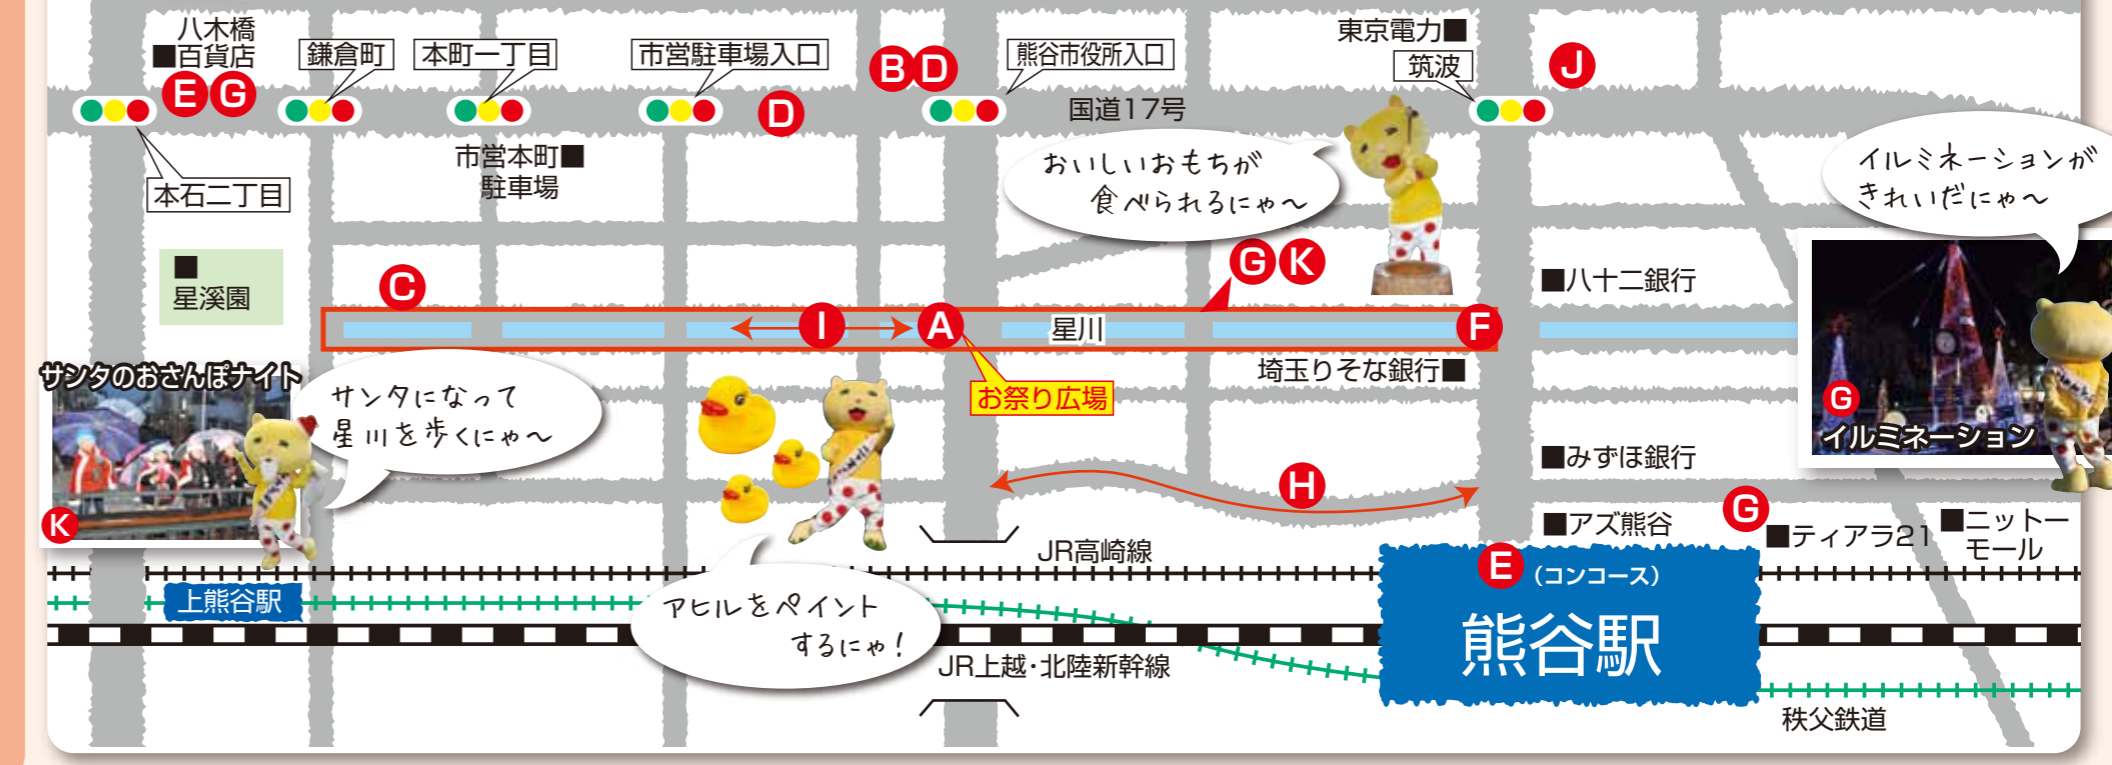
八木橋
■百貨店
E G
鎌倉町
本町一丁目
市営駐車場入口
B D
D
熊谷市役所入口
国道17号
東京電力■
筑波
J
本石二丁目
市営本町■
駐車場
おいしいおもちが
食べられるにゃ〜
イルミネーションが
きれいだにゃ〜
■
星溪園
C
G K
■八十二銀行
I
A
星川
F
サンタのおさんぽナイト
サンタになって
星川を歩くにゃ〜
お祭り広場
埼玉りそな銀行■
G
イルミネーション
■みずほ銀行
H
K
■アズ熊谷
G
■ティアラ21
■ニットーモール
JR高崎線
E (コンコース)
上熊谷駅
アヒルをペイント
するにゃ！
熊谷駅
JR上越・北陸新幹線
秩父鉄道